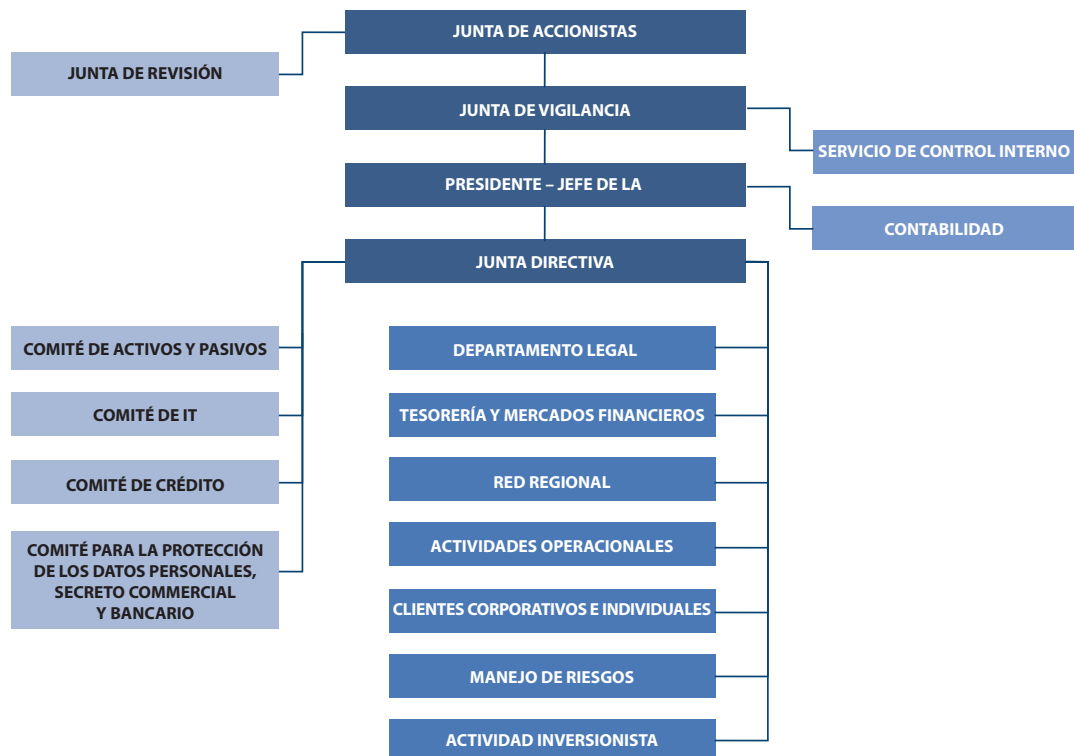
JUNTA DE ACCIONISTAS

JUNTA DE REVISIÓN

JUNTA DE VIGILANCIA

SERVICIO DE CONTROL INTERNO

PRESIDENTE – JEFE DE LA

CONTABILIDAD

JUNTA DIRECTIVA

COMITÉ DE ACTIVOS Y PASIVOS

COMITÉ DE IT

COMITÉ DE CRÉDITO

COMITÉ PARA LA PROTECCIÓN DE LOS DATOS PERSONALES, SECRETO COMMERCIAL Y BANCARIO

DEPARTAMENTO LEGAL

TESORERÍA Y MERCADOS FINANCIEROS

RED REGIONAL

ACTIVIDADES OPERACIONALES

CLIENTES CORPORATIVOS E INDIVIDUALES

MANEJO DE RIESGOS

ACTIVIDAD INVERSIONISTA